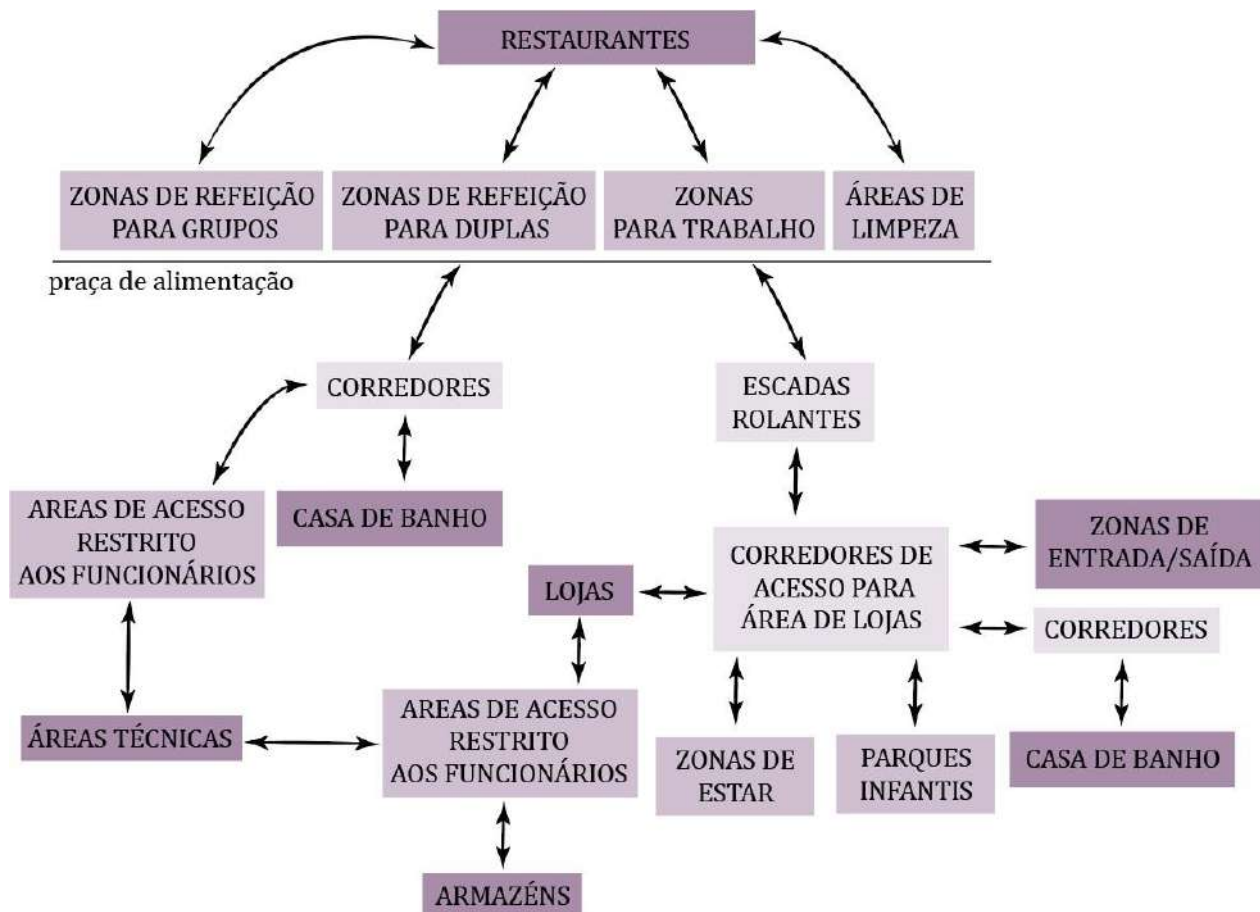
RESTAURANTES

ZONAS DE REFEIÇÃO PARA GRUPOS

ZONAS DE REFEIÇÃO PARA DUPLAS

ZONAS PARA TRABALHO

ÁREAS DE LIMPEZA

praça de alimentação

CORREDORES

ESCADAS ROLANTES

AREAS DE ACESSO RESTRITO AOS FUNCIONÁRIOS

CASA DE BANHO

CORREDORES DE ACESSO PARA ÁREA DE LOJAS

ZONAS DE ENTRADA/SAÍDA

LOJAS

CORREDORES

ÁREAS TÉCNICAS

AREAS DE ACESSO RESTRITO AOS FUNCIONÁRIOS

ZONAS DE ESTAR

PARQUES INFANTIS

CASA DE BANHO

ARMAZÉNS